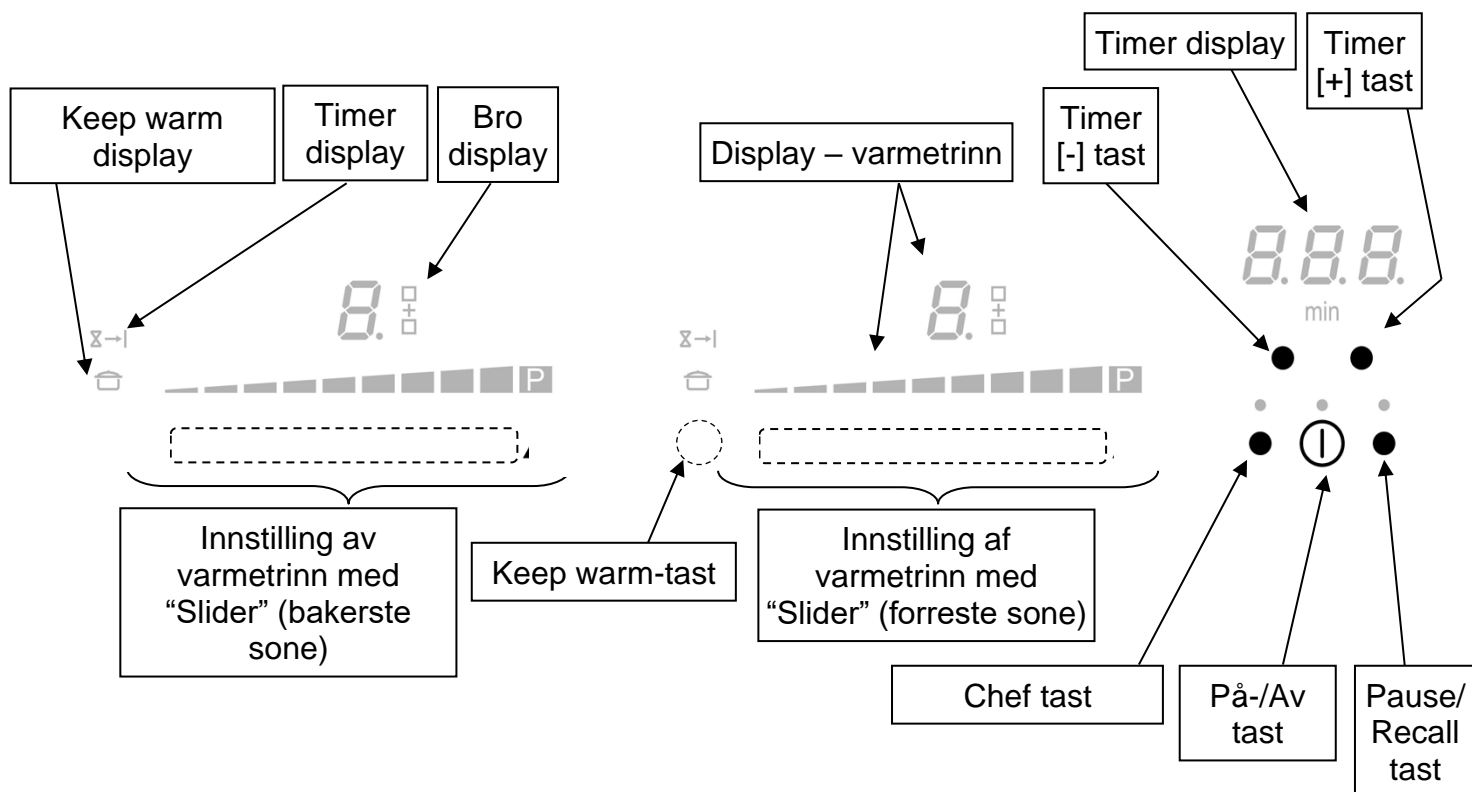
Keep warm display

Timer display

Bro display

Display – varmetrinn

Timer [-] tast

Timer display

Timer [+] tast

8.

8.

8.8.8.

min

P

P

Innstilling av varmetrinn med "Slider" (bakerste sone)

Keep warm-tast

Innstilling af varmetrinn med "Slider" (forreste sone)

Chef tast

På-/Av tast

Pause/ Recall tast